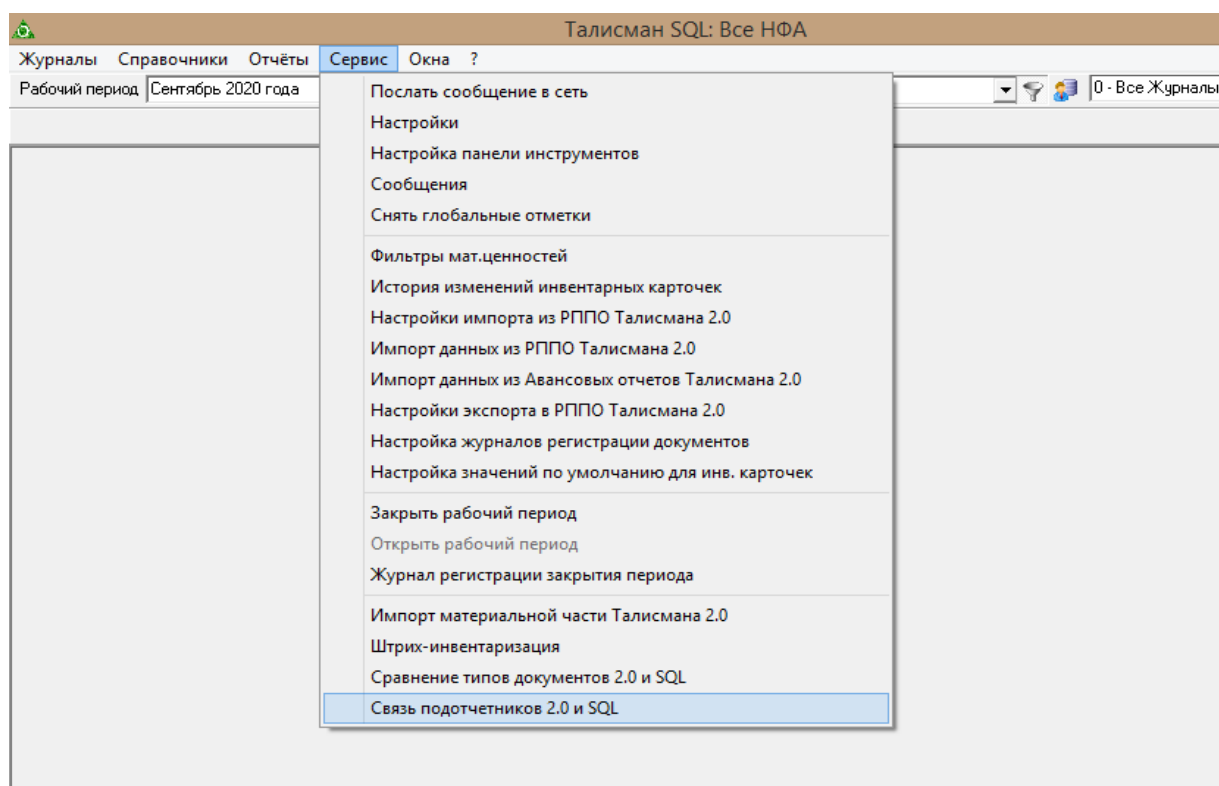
Талисман SQL: Все НФА

Журналы Справочники Отчёты Сервис Окна ?

Рабочий период Сентябрь 2020 года

0 - Все Журналы

Послать сообщение в сеть
Настройки
Настройка панели инструментов
Сообщения
Снять глобальные отметки

Фильтры мат.ценностей
История изменений инвентарных карточек
Настройки импорта из РППО Талисмана 2.0
Импорт данных из РППО Талисмана 2.0
Импорт данных из Авансовых отчетов Талисмана 2.0
Настройки экспорта в РППО Талисмана 2.0
Настройка журналов регистрации документов
Настройка значений по умолчанию для инв. карточек

Закрыть рабочий период
Открыть рабочий период
Журнал регистрации закрытия периода

Импорт материальной части Талисмана 2.0
Штрих-инвентаризация
Сравнение типов документов 2.0 и SQL
Связь подотчетников 2.0 и SQL